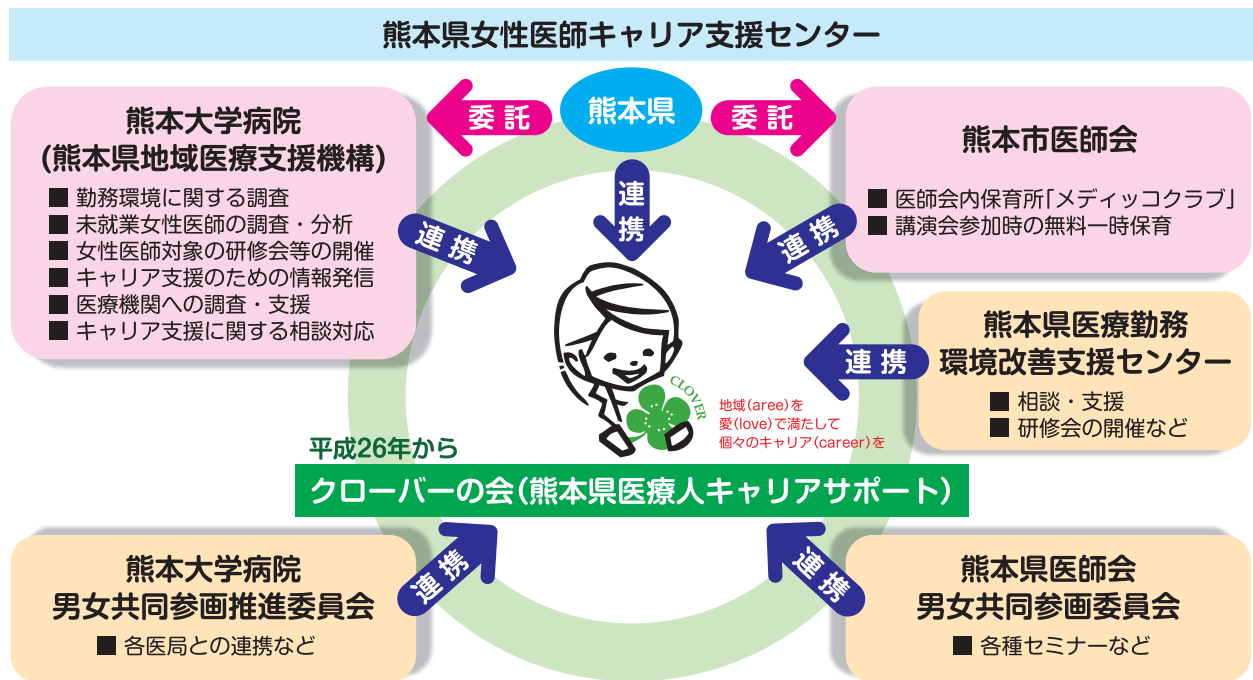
熊本県女性医師キャリア支援センター

熊本県

委託

委託

熊本大学病院
(熊本県地域医療支援機構)
■ 勤務環境に関する調査
■ 未就業女性医師の調査・分析
■ 女性医師対象の研修会等の開催
■ キャリア支援のための情報発信
■ 医療機関への調査・支援
■ キャリア支援に関する相談対応

熊本市医師会
■ 医師会内保育所「メディッコクラブ」
■ 講演会参加時の無料一時保育

連携

連携

連携

連携

熊本県医療勤務環境改善支援センター
■ 相談・支援
■ 研修会の開催など

CLOVER

地域(aree)を
愛(love)で満たして
個々のキャリア(career)を

平成26年から

クローバーの会(熊本県医療人キャリアサポート)

連携

連携

熊本大学病院
男女共同参画推進委員会
■ 各医局との連携など

熊本県医師会
男女共同参画委員会
■ 各種セミナーなど